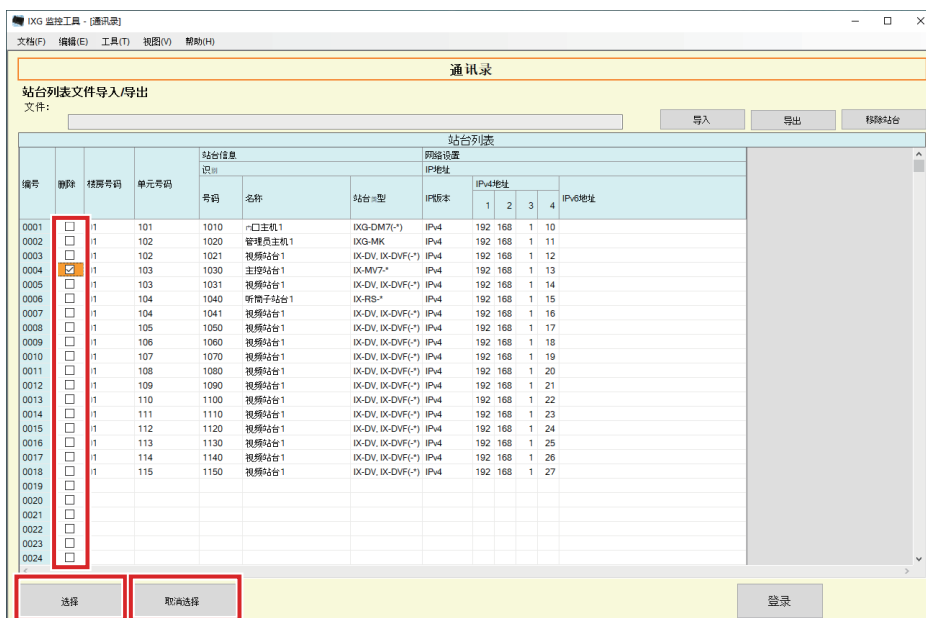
IXG 监控工具 - [通讯录]

文档(F) 编辑(E) 工具(T) 视图(V) 帮助(H)

通讯录

站台列表文件导入/导出

文件:

导入 导出 移除站台

站台列表

| 编号 | 删除 | 楼房号码 | 单元号码 | 站台信息 识别 号码 | 名称 | 站台类型 | 网络设置 IP地址 IP版本 | IPv4地址 1 | 2 | 3 | 4 | IPv6地址 |
|---|---|---|---|---|---|---|---|---|---|---|---|---|
| 0001 | ☐ | 1 | 101 | 1010 | 门口主机1 | IXG-DM7(-*) | IPv4 | 192 | 168 | 1 | 10 | |
| 0002 | ☐ | 1 | 102 | 1020 | 管理员主机1 | IXG-MK | IPv4 | 192 | 168 | 1 | 11 | |
| 0003 | ☐ | 1 | 102 | 1021 | 视频站台1 | IX-DV, IX-DVF(-*) | IPv4 | 192 | 168 | 1 | 12 | |
| 0004 | ☑ | 1 | 103 | 1030 | 主控站台1 | IX-MV7-* | IPv4 | 192 | 168 | 1 | 13 | |
| 0005 | ☐ | 1 | 103 | 1031 | 视频站台1 | IX-DV, IX-DVF(-*) | IPv4 | 192 | 168 | 1 | 14 | |
| 0006 | ☐ | 1 | 104 | 1040 | 听筒子站台1 | IX-RS-* | IPv4 | 192 | 168 | 1 | 15 | |
| 0007 | ☐ | 1 | 104 | 1041 | 视频站台1 | IX-DV, IX-DVF(-*) | IPv4 | 192 | 168 | 1 | 16 | |
| 0008 | ☐ | 1 | 105 | 1050 | 视频站台1 | IX-DV, IX-DVF(-*) | IPv4 | 192 | 168 | 1 | 17 | |
| 0009 | ☐ | 1 | 106 | 1060 | 视频站台1 | IX-DV, IX-DVF(-*) | IPv4 | 192 | 168 | 1 | 18 | |
| 0010 | ☐ | 1 | 107 | 1070 | 视频站台1 | IX-DV, IX-DVF(-*) | IPv4 | 192 | 168 | 1 | 19 | |
| 0011 | ☐ | 1 | 108 | 1080 | 视频站台1 | IX-DV, IX-DVF(-*) | IPv4 | 192 | 168 | 1 | 20 | |
| 0012 | ☐ | 1 | 109 | 1090 | 视频站台1 | IX-DV, IX-DVF(-*) | IPv4 | 192 | 168 | 1 | 21 | |
| 0013 | ☐ | 1 | 110 | 1100 | 视频站台1 | IX-DV, IX-DVF(-*) | IPv4 | 192 | 168 | 1 | 22 | |
| 0014 | ☐ | 1 | 111 | 1110 | 视频站台1 | IX-DV, IX-DVF(-*) | IPv4 | 192 | 168 | 1 | 23 | |
| 0015 | ☐ | 1 | 112 | 1120 | 视频站台1 | IX-DV, IX-DVF(-*) | IPv4 | 192 | 168 | 1 | 24 | |
| 0016 | ☐ | 1 | 113 | 1130 | 视频站台1 | IX-DV, IX-DVF(-*) | IPv4 | 192 | 168 | 1 | 25 | |
| 0017 | ☐ | 1 | 114 | 1140 | 视频站台1 | IX-DV, IX-DVF(-*) | IPv4 | 192 | 168 | 1 | 26 | |
| 0018 | ☐ | 1 | 115 | 1150 | 视频站台1 | IX-DV, IX-DVF(-*) | IPv4 | 192 | 168 | 1 | 27 | |
| 0019 | ☐ | | | | | | | | | | | |
| 0020 | ☐ | | | | | | | | | | | |
| 0021 | ☐ | | | | | | | | | | | |
| 0022 | ☐ | | | | | | | | | | | |
| 0023 | ☐ | | | | | | | | | | | |
| 0024 | ☐ | | | | | | | | | | | |

选择 取消选择 登录